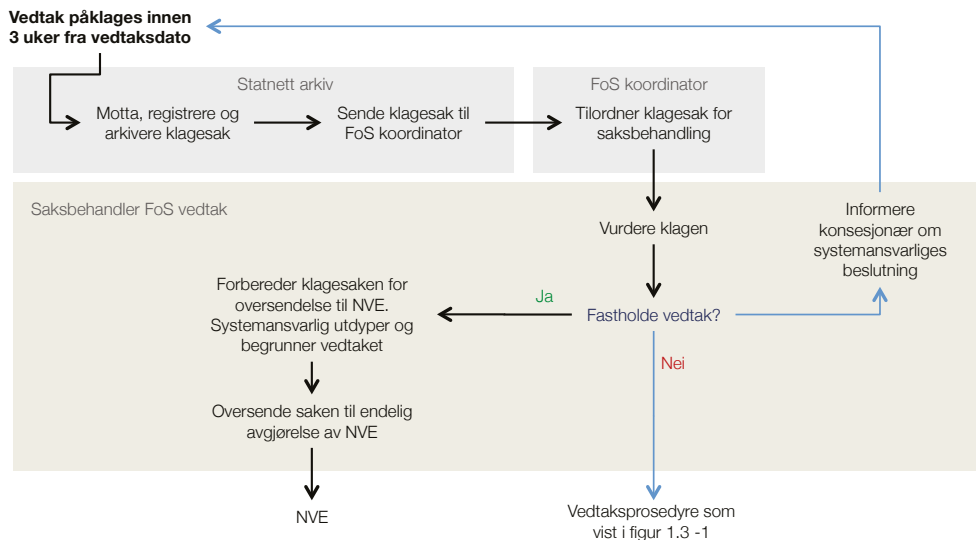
Vedtak påklages innen 3 uker fra vedtaksdato

Statnett arkiv

Motta, registrere og arkivere klagesak

Sende klagesak til FoS koordinator

FoS koordinator

Tilordner klagesak for saksbehandling

Saksbehandler FoS vedtak

Vurdere klagen

Informere konsesjonær om systemansvarliges beslutning

Forbereder klagesaken for oversendelse til NVE. Systemansvarlig utdyper og begrunner vedtaket

Ja

Fastholde vedtak?

Nei

Oversende saken til endelig avgjørelse av NVE

NVE

Vedtaksprosedyre som vist i figur 1.3 -1